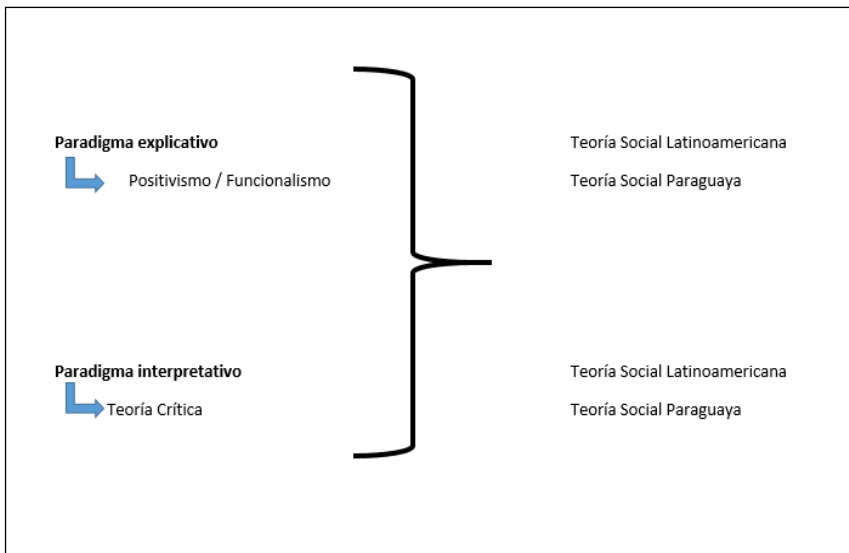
**Paradigma explicativo**

Positivismo / Funcionalismo

**Paradigma interpretativo**

Teoría Crítica

Teoría Social Latinoamericana

Teoría Social Paraguaya

Teoría Social Latinoamericana

Teoría Social Paraguaya